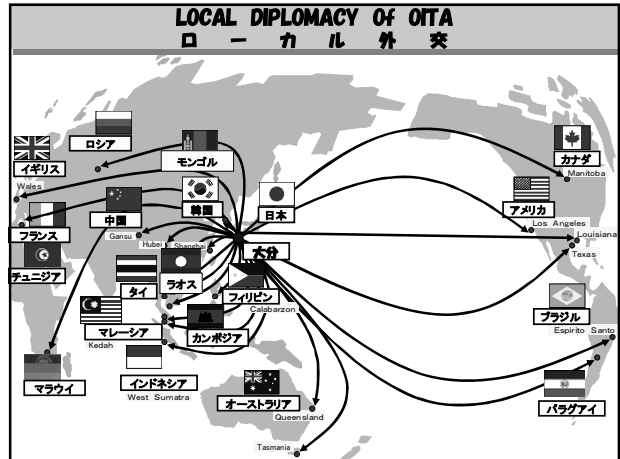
LOCAL DIPLOMACY of OITA
ロ ー カ ル 外 交

ロシア
モンゴル
イギリス
Wales
韓国
日本
中国
Gansu
Hubei
Shanghai
フランス
チュニジア
大分
タイ
ラオス
フィリピン
Calabarzon
マレーシア
Kedah
カンボジア
インドネシア
West Sumatra
マラウイ
オーストラリア
Queensland
Tasmania
カナダ
Manitoba
アメリカ
Los Angeles
Louisiana
Texas
ブラジル
Espirito Santo
パラグアイ